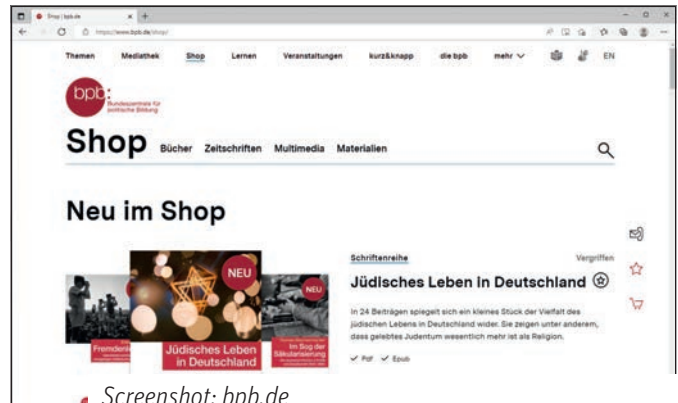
Shop | bpb.de
https://www.bpb.de/shop/

Themen Mediathek Shop Lernen Veranstaltungen kurz&knapp die bpb mehr EN

bpb: Bundeszentrale für politische Bildung

Shop Bücher Zeitschriften Multimedia Materialien

Neu im Shop

NEU
NEU

Fremden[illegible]

Jüdisches Leben in Deutschland

Im Sog der Säkularisierung

Schriftenreihe Vergriffen

Jüdisches Leben in Deutschland

In 24 Beiträgen spiegelt sich ein kleines Stück der Vielfalt des jüdischen Lebens in Deutschland wider. Sie zeigen unter anderem, dass gelebtes Judentum wesentlich mehr ist als Religion.

✓ Pdf ✓ Epub

Screenshot: bpb.de